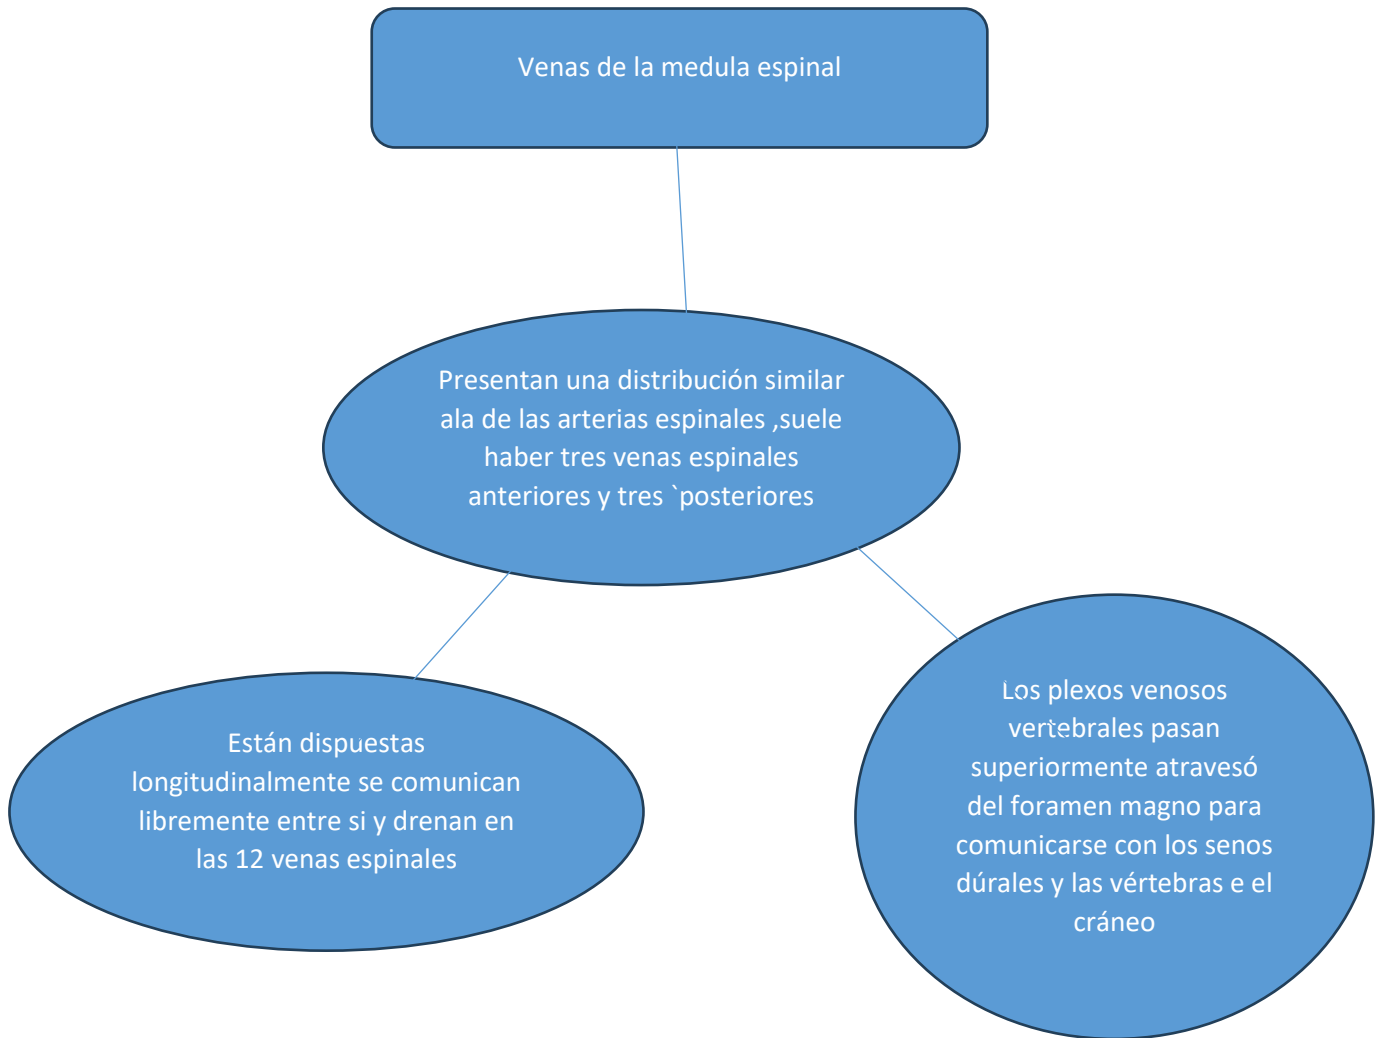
Venas de la medula espinal

Presentan una distribución similar ala de las arterias espinales ,suele haber tres venas espinales anteriores y tres `posteriores

Están dispuestas longitudinalmente se comunican libremente entre si y drenan en las 12 venas espinales

Los plexos venosos vertebrales pasan superiormente atravesó del foramen magno para comunicarse con los senos dúrales y las vértebras e el cráneo